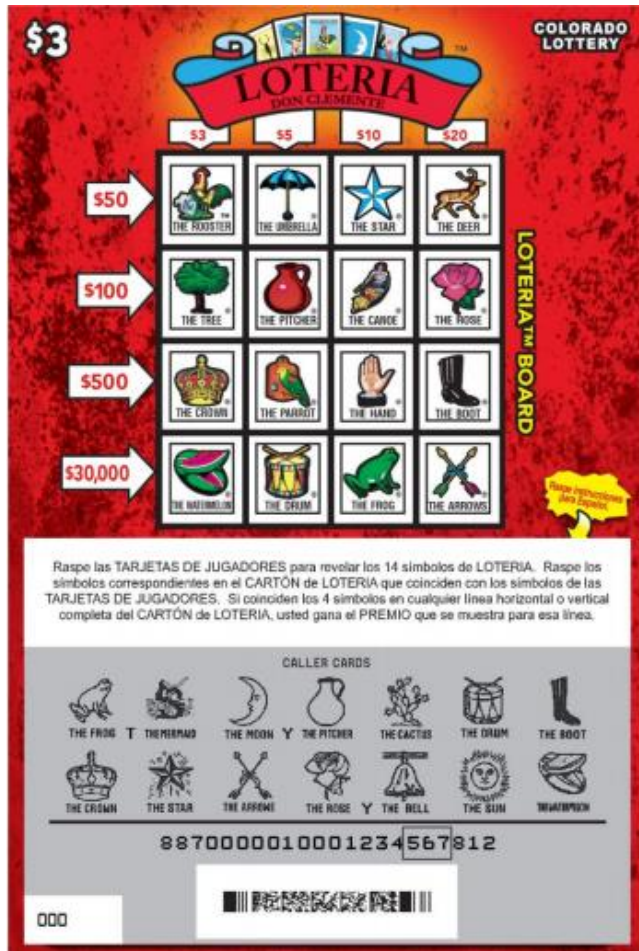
$3

COLORADO LOTTERY

LOTERIA™
DON CLEMENTE

$3 $5 $10 $20

$50
THE ROOSTER
THE UMBRELLA
THE STAR
THE DEER

$100
THE TREE
THE PITCHER
THE CANOE
THE ROSE

$500
THE CROWN
THE PARROT
THE HAND
THE BOOT

$30,000
THE WATERMELON
THE DRUM
THE FROG
THE ARROWS

LOTERIA™ BOARD

Raspe instrucciones para Español.

Raspe las TARJETAS DE JUGADORES para revelar los 14 simbolos de LOTERIA. Raspe los simbolos correspondientes en el CARTÓN de LOTERIA que coinciden con los simbolos de las TARJETAS DE JUGADORES. Si coinciden los 4 simbolos en cualquier línea horizontal o vertical completa del CARTÓN de LOTERIA, usted gana el PREMIO que se muestra para esa línea.

CALLER CARDS

THE FROG T THE MERMAID THE MOON Y THE PITCHER THE CACTUS THE DRUM THE BOOT

THE CROWN THE STAR THE ARROWS THE ROSE Y THE BELL THE SUN THE WATERMELON

887000001000123456781 2

000